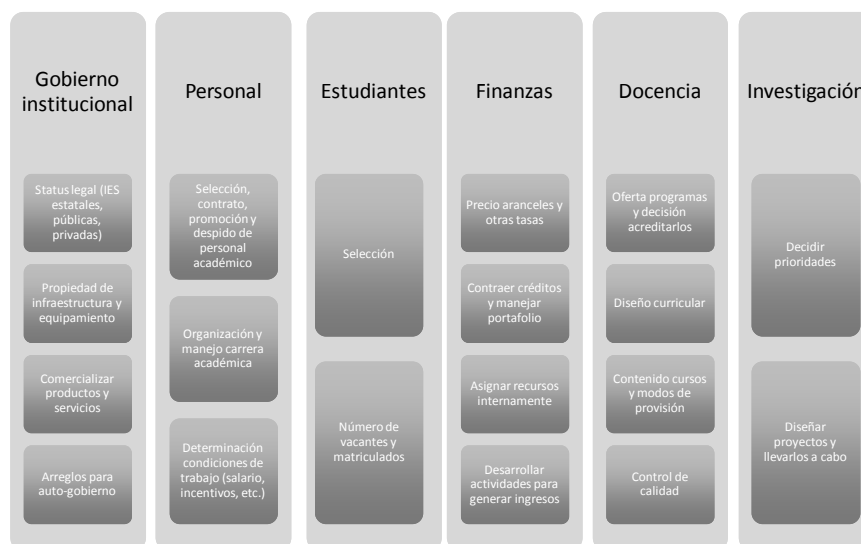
Gobierno institucional

Status legal (IES estatales, públicas, privadas)

Propiedad de infraestructura y equipamiento

Comercializar productos y servicios

Arreglos para auto-gobierno

Personal

Selección, contrato, promoción y despido de personal académico

Organización y manejo carrera académica

Determinación condiciones de trabajo (salario, incentivos, etc.)

Estudiantes

Selección

Número de vacantes y matriculados

Finanzas

Precio aranceles y otras tasas

Contraer créditos y manejar portafolio

Asignar recursos internamente

Desarrollar actividades para generar ingresos

Docencia

Oferta programas y decisión acreditarlos

Diseño curricular

Contenido cursos y modos de provisión

Control de calidad

Investigación

Decidir prioridades

Diseñar proyectos y llevarlos a cabo